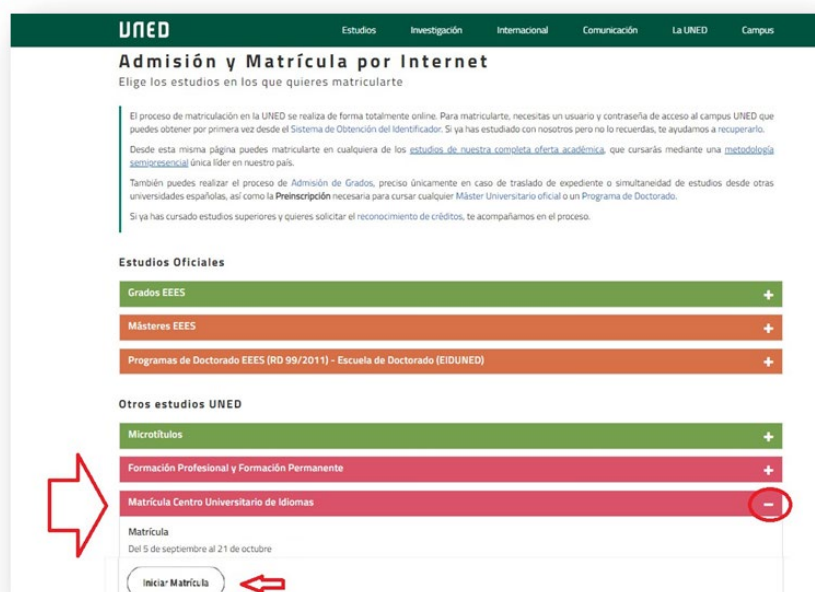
UNED

Estudios Investigación Internacional Comunicación La UNED Campus

Admisión y Matrícula por Internet

Elige los estudios en los que quieres matricularte

El proceso de matriculación en la UNED se realiza de forma totalmente online. Para matricularte, necesitas un usuario y contraseña de acceso al campus UNED que puedes obtener por primera vez desde el Sistema de Obtención del Identificador. Si ya has estudiado con nosotros pero no lo recuerdas, te ayudamos a recuperarlo.

Desde esta misma página puedes matricularte en cualquiera de los estudios de nuestra completa oferta académica, que cursarás mediante una metodología semipresencial única líder en nuestro país.

También puedes realizar el proceso de Admisión de Grados, preciso únicamente en caso de traslado de expediente o simultaneidad de estudios desde otras universidades españolas, así como la Preinscripción necesaria para cursar cualquier Máster Universitario oficial o un Programa de Doctorado.

Si ya has cursado estudios superiores y quieres solicitar el reconocimiento de créditos, te acompañamos en el proceso.

Estudios Oficiales

Grados EEES +

Másteres EEES +

Programas de Doctorado EEES (RD 99/2011) - Escuela de Doctorado (EIDUNED) +

Otros estudios UNED

Microtítulos +

Formación Profesional y Formación Permanente +

Matrícula Centro Universitario de Idiomas –

Matrícula

Del 5 de septiembre al 21 de octubre

Iniciar Matrícula